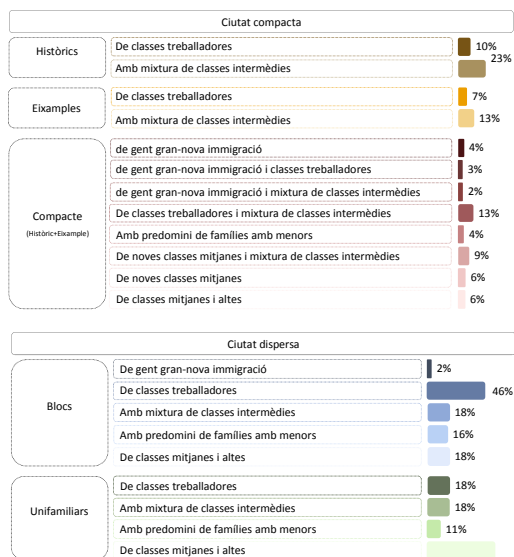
Ciutat compacta

Històrics
De classes treballadores 10%
Amb mixtura de classes intermèdies 23%

Eixamples
De classes treballadores 7%
Amb mixtura de classes intermèdies 13%

Compacte
(Històric+Eixample)
de gent gran-nova immigració 4%
de gent gran-nova immigració i classes treballadores 3%
de gent gran-nova immigració i mixtura de classes intermèdies 2%
De classes treballadores i mixtura de classes intermèdies 13%
Amb predomini de famílies amb menors 4%
De noves classes mitjanes i mixtura de classes intermèdies 9%
De noves classes mitjanes 6%
De classes mitjanes i altes 6%

Ciutat dispersa

Blocs
De gent gran-nova immigració 2%
De classes treballadores 46%
Amb mixtura de classes intermèdies 18%
Amb predomini de famílies amb menors 16%
De classes mitjanes i altes 18%

Unifamiliars
De classes treballadores 18%
Amb mixtura de classes intermèdies 18%
Amb predomini de famílies amb menors 11%
De classes mitjanes i altes